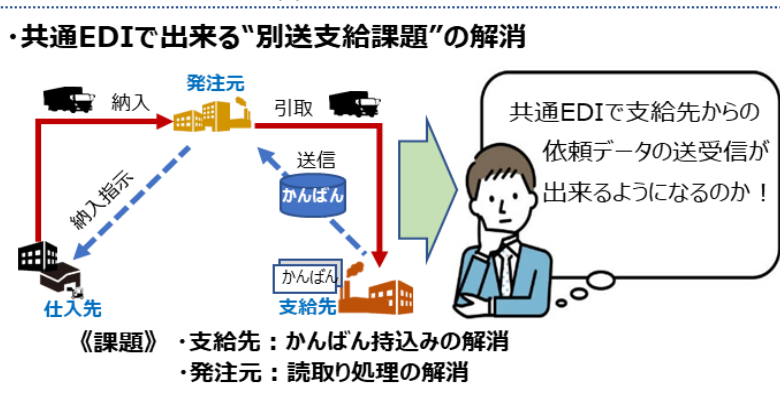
・共通EDIで出来る“別送支給課題”の解消

納入

発注元

引取

納入指示

送信

かんばん

かんばん

仕入先

支給先

共通EDIで支給先からの依頼データの送受信が出来るようになるのか！

《課題》 ・支給先：かんばん持込みの解消
・発注元：読取り処理の解消